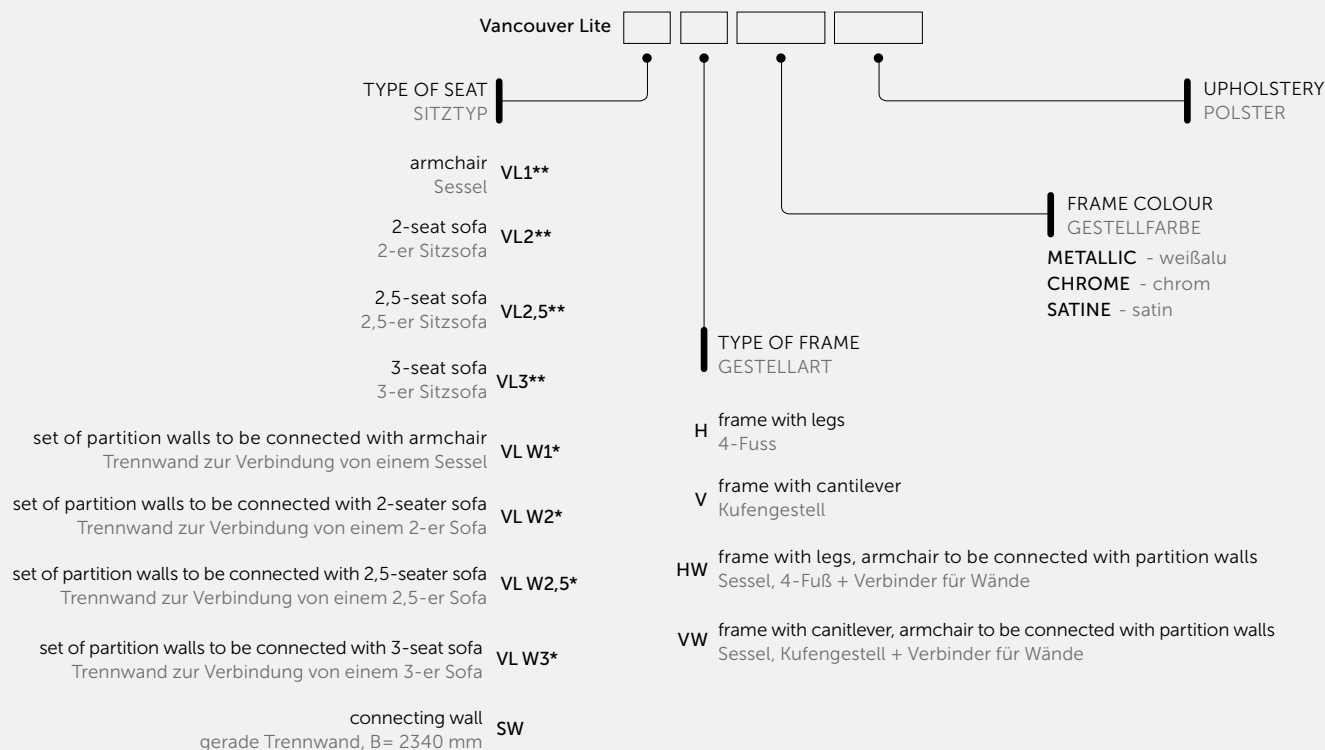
Vancouver Lite

TYPE OF SEAT
SITZTYP

armchair
Sessel
VL1**

2-seat sofa
2-er Sitzsofa
VL2**

2,5-seat sofa
2,5-er Sitzsofa
VL2,5**

3-seat sofa
3-er Sitzsofa
VL3**

set of partition walls to be connected with armchair
Trennwand zur Verbindung von einem Sessel
VL W1*

set of partition walls to be connected with 2-seater sofa
Trennwand zur Verbindung von einem 2-er Sofa
VL W2*

set of partition walls to be connected with 2,5-seater sofa
Trennwand zur Verbindung von einem 2,5-er Sofa
VL W2,5*

set of partition walls to be connected with 3-seat sofa
Trennwand zur Verbindung von einem 3-er Sofa
VL W3*

connecting wall
gerade Trennwand, B= 2340 mm
SW

TYPE OF FRAME
GESTELLART

H frame with legs
4-Fuss

V frame with cantilever
Kufengestell

HW frame with legs, armchair to be connected with partition walls
Sessel, 4-Fuß + Verbinder für Wände

VW frame with canitlever, armchair to be connected with partition walls
Sessel, Kufengestell + Verbinder für Wände

FRAME COLOUR
GESTELLFARBE

METALLIC - weißalu
CHROME - chrom
SATINE - satin

UPHOLSTERY
POLSTER